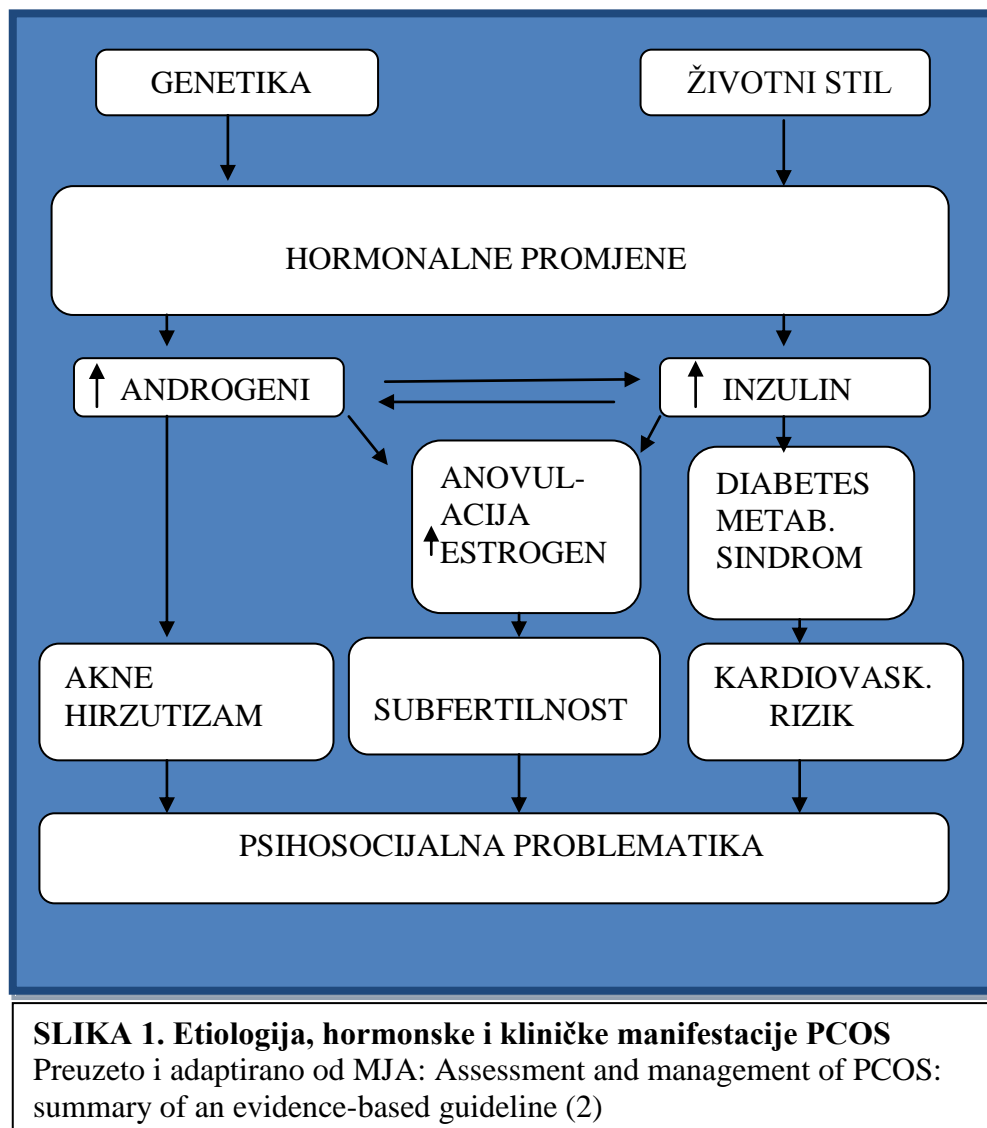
GENETIKA

ŽIVOTNI STIL

HORMONALNE PROMJENE

↑ ANDROGENI

↑ INZULIN

ANOVUL-
ACIJA
↑ ESTROGEN

DIABETES
METAB.
SINDROM

AKNE
HIRZUTIZAM

SUBFERTILNOST

KARDIOVASK.
RIZIK

PSIHOSOCIJALNA PROBLEMATIKA

**SLIKA 1. Etiologija, hormonske i kliničke manifestacije PCOS**
Preuzeto i adaptirano od MJA: Assessment and management of PCOS: summary of an evidence-based guideline (2)